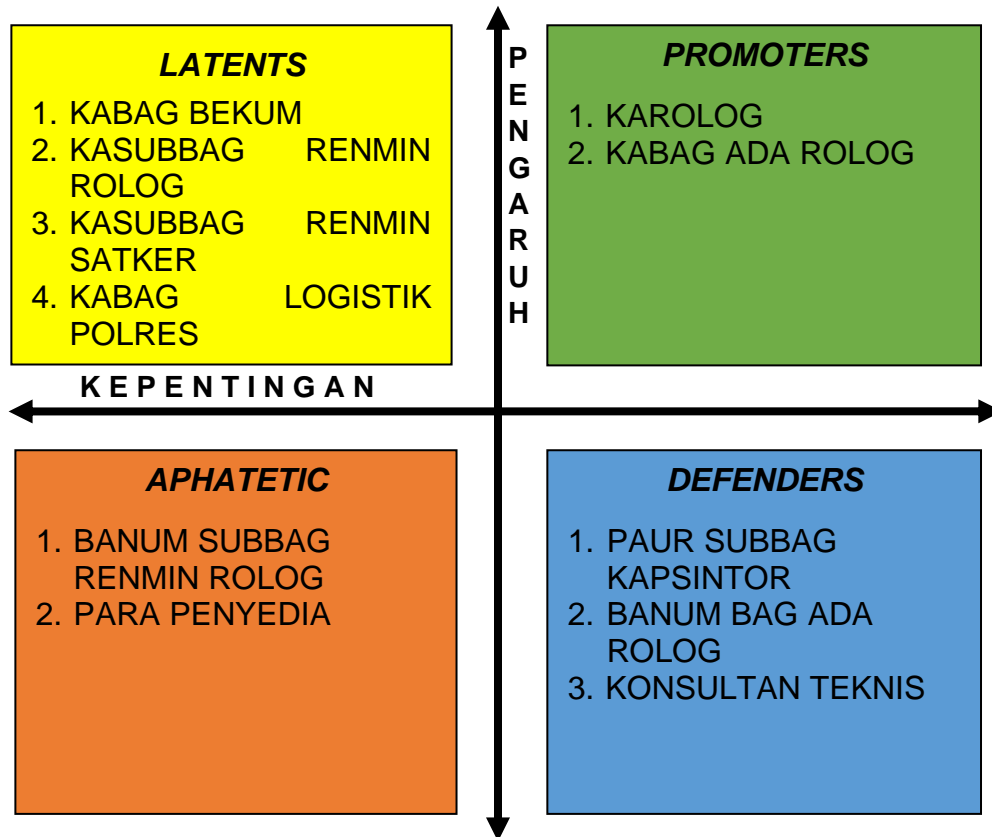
LATENTS

1. KABAG BEKUM
2. KASUBBAG RENMIN ROLOG
3. KASUBBAG RENMIN SATKER
4. KABAG LOGISTIK POLRES

P
E
N
G
A
R
U
H

PROMOTERS

1. KAROLOG
2. KABAG ADA ROLOG

K E P E N T I N G A N

APHATETIC

1. BANUM SUBBAG RENMIN ROLOG
2. PARA PENYEDIA

DEFENDERS

1. PAUR SUBBAG KAPSINTOR
2. BANUM BAG ADA ROLOG
3. KONSULTAN TEKNIS